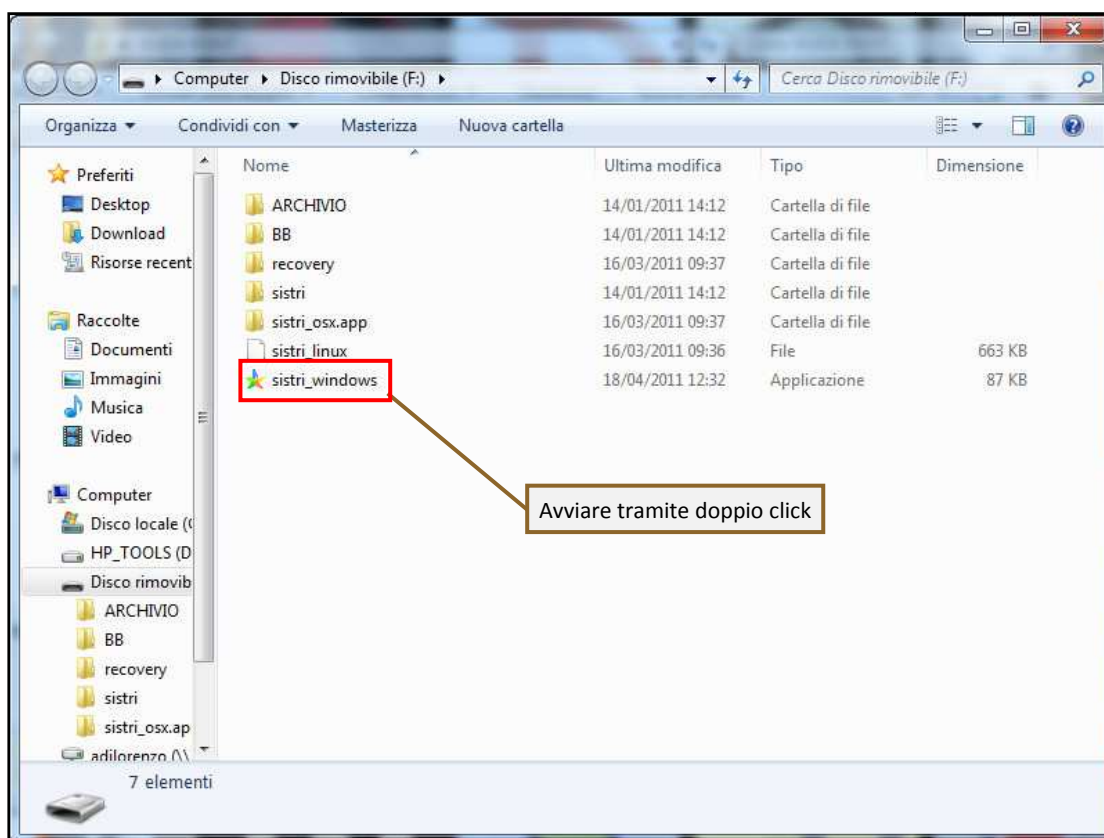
Computer ▸ Disco rimovibile (F:) ▸

Cerca Disco rimovibile (F:)

Organizza ▾ Condividi con ▾ Masterizza Nuova cartella

Preferiti
Desktop
Download
Risorse recent

Raccolte
Documenti
Immagini
Musica
Video

Computer
Disco locale (
HP_TOOLS (D
Disco rimovib
ARCHIVIO
BB
recovery
sistri
sistri_osx.ap
adilorenzo (\

| Nome | Ultima modifica | Tipo | Dimensione |
|---|---|---|---|
| ARCHIVIO | 14/01/2011 14:12 | Cartella di file | |
| BB | 14/01/2011 14:12 | Cartella di file | |
| recovery | 16/03/2011 09:37 | Cartella di file | |
| sistri | 14/01/2011 14:12 | Cartella di file | |
| sistri_osx.app | 16/03/2011 09:37 | Cartella di file | |
| sistri_linux | 16/03/2011 09:36 | File | 663 KB |
| sistri_windows | 18/04/2011 12:32 | Applicazione | 87 KB |

Avviare tramite doppio click

7 elementi